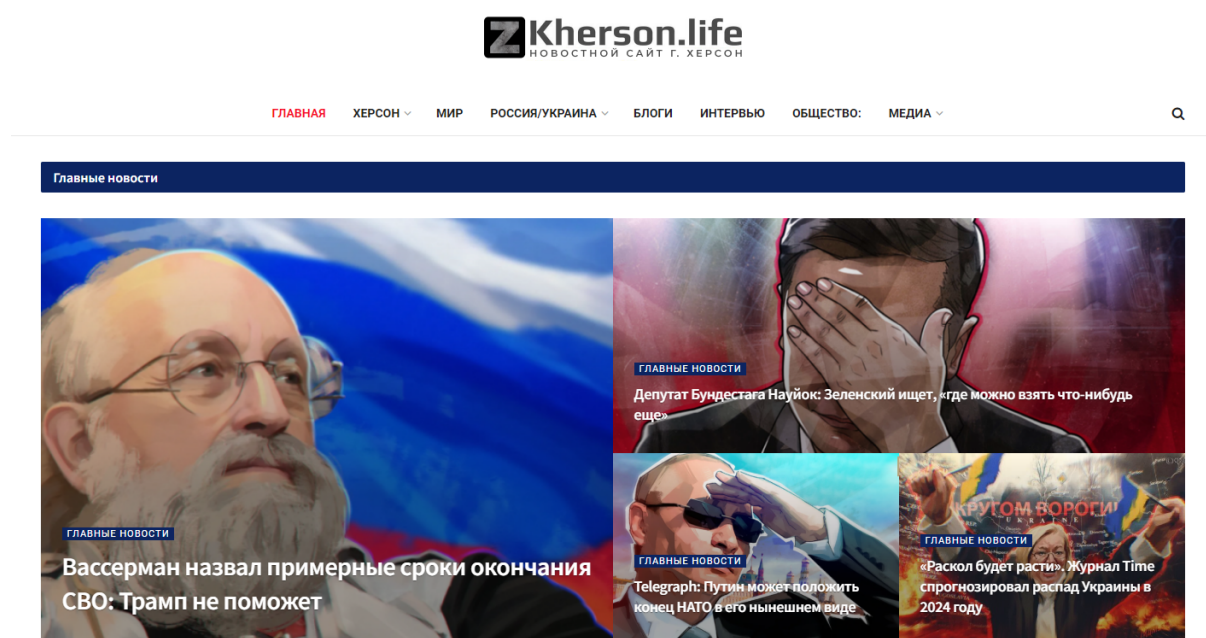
Kherson.life
НОВОСТНОЙ САЙТ Г. ХЕРСОН

ГЛАВНАЯ ХЕРСОН МИР РОССИЯ/УКРАИНА БЛОГИ ИНТЕРВЬЮ ОБЩЕСТВО: МЕДИА

Главные новости

ГЛАВНЫЕ НОВОСТИ
Вассерман назвал примерные сроки окончания СВО: Трамп не поможет

ГЛАВНЫЕ НОВОСТИ
Депутат Бундестага Науйок: Зеленский ищет, «где можно взять что-нибудь еще»

ГЛАВНЫЕ НОВОСТИ
Telegraph: Путин может положить конец НАТО в его нынешнем виде

КРУГОМ ВОРОГИ
ГЛАВНЫЕ НОВОСТИ
«Раскол будет расти». Журнал Time спрогнозировал распад Украины в 2024 году